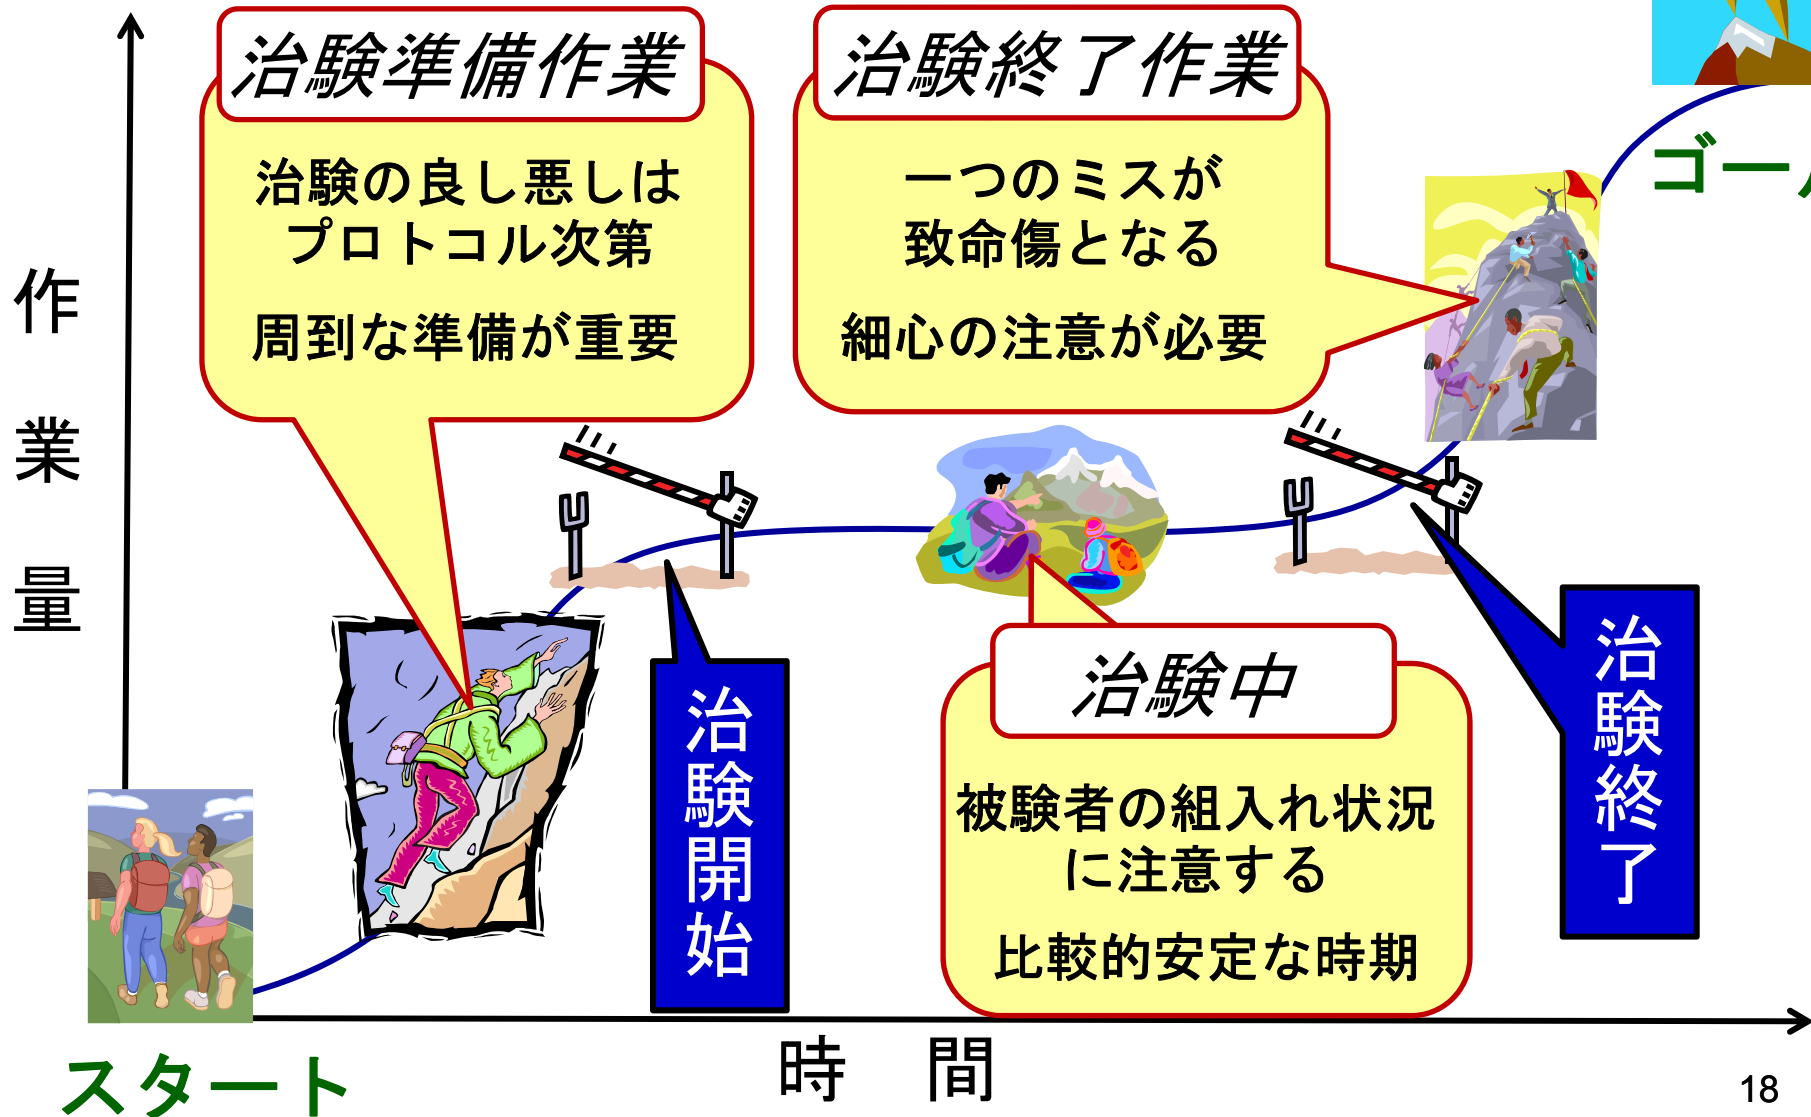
作業量

治験準備作業

治験の良し悪しはプロトコル次第

周到な準備が重要

治験終了作業

一つのミスが致命傷となる

細心の注意が必要

ゴー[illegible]

治験開始

治験中

被験者の組入れ状況に注意する

比較的安定な時期

治験終了

スタート

時　間

18